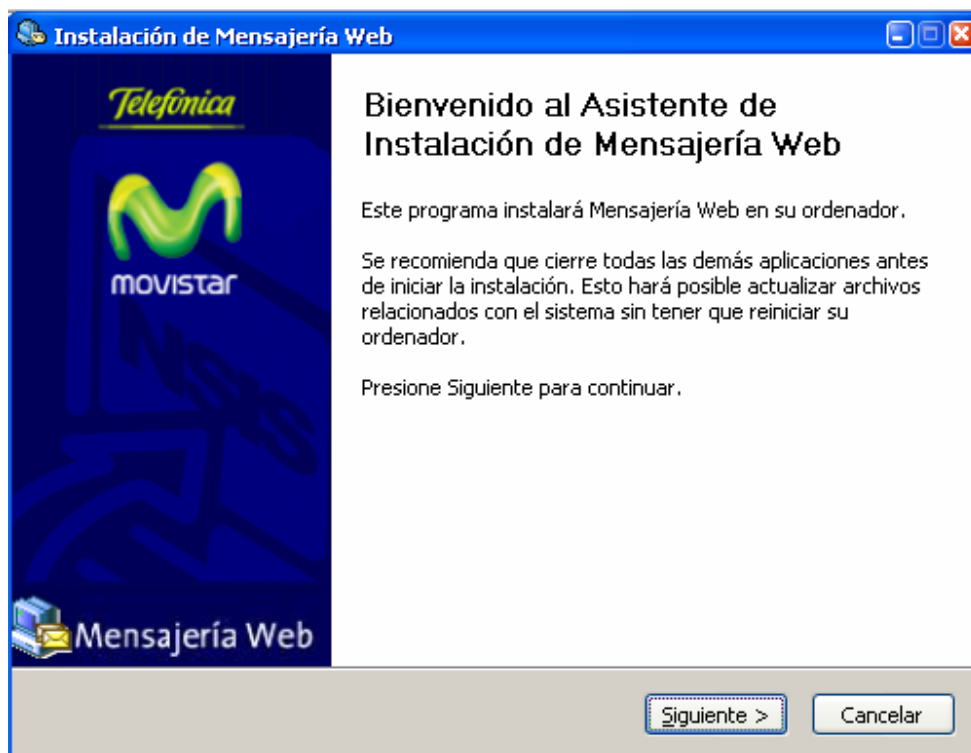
Instalación de Mensajería Web

Telefónica

movistar

Mensajería Web

Bienvenido al Asistente de Instalación de Mensajería Web

Este programa instalará Mensajería Web en su ordenador.

Se recomienda que cierre todas las demás aplicaciones antes de iniciar la instalación. Esto hará posible actualizar archivos relacionados con el sistema sin tener que reiniciar su ordenador.

Presione Siguiente para continuar.

Siguiente >

Cancelar